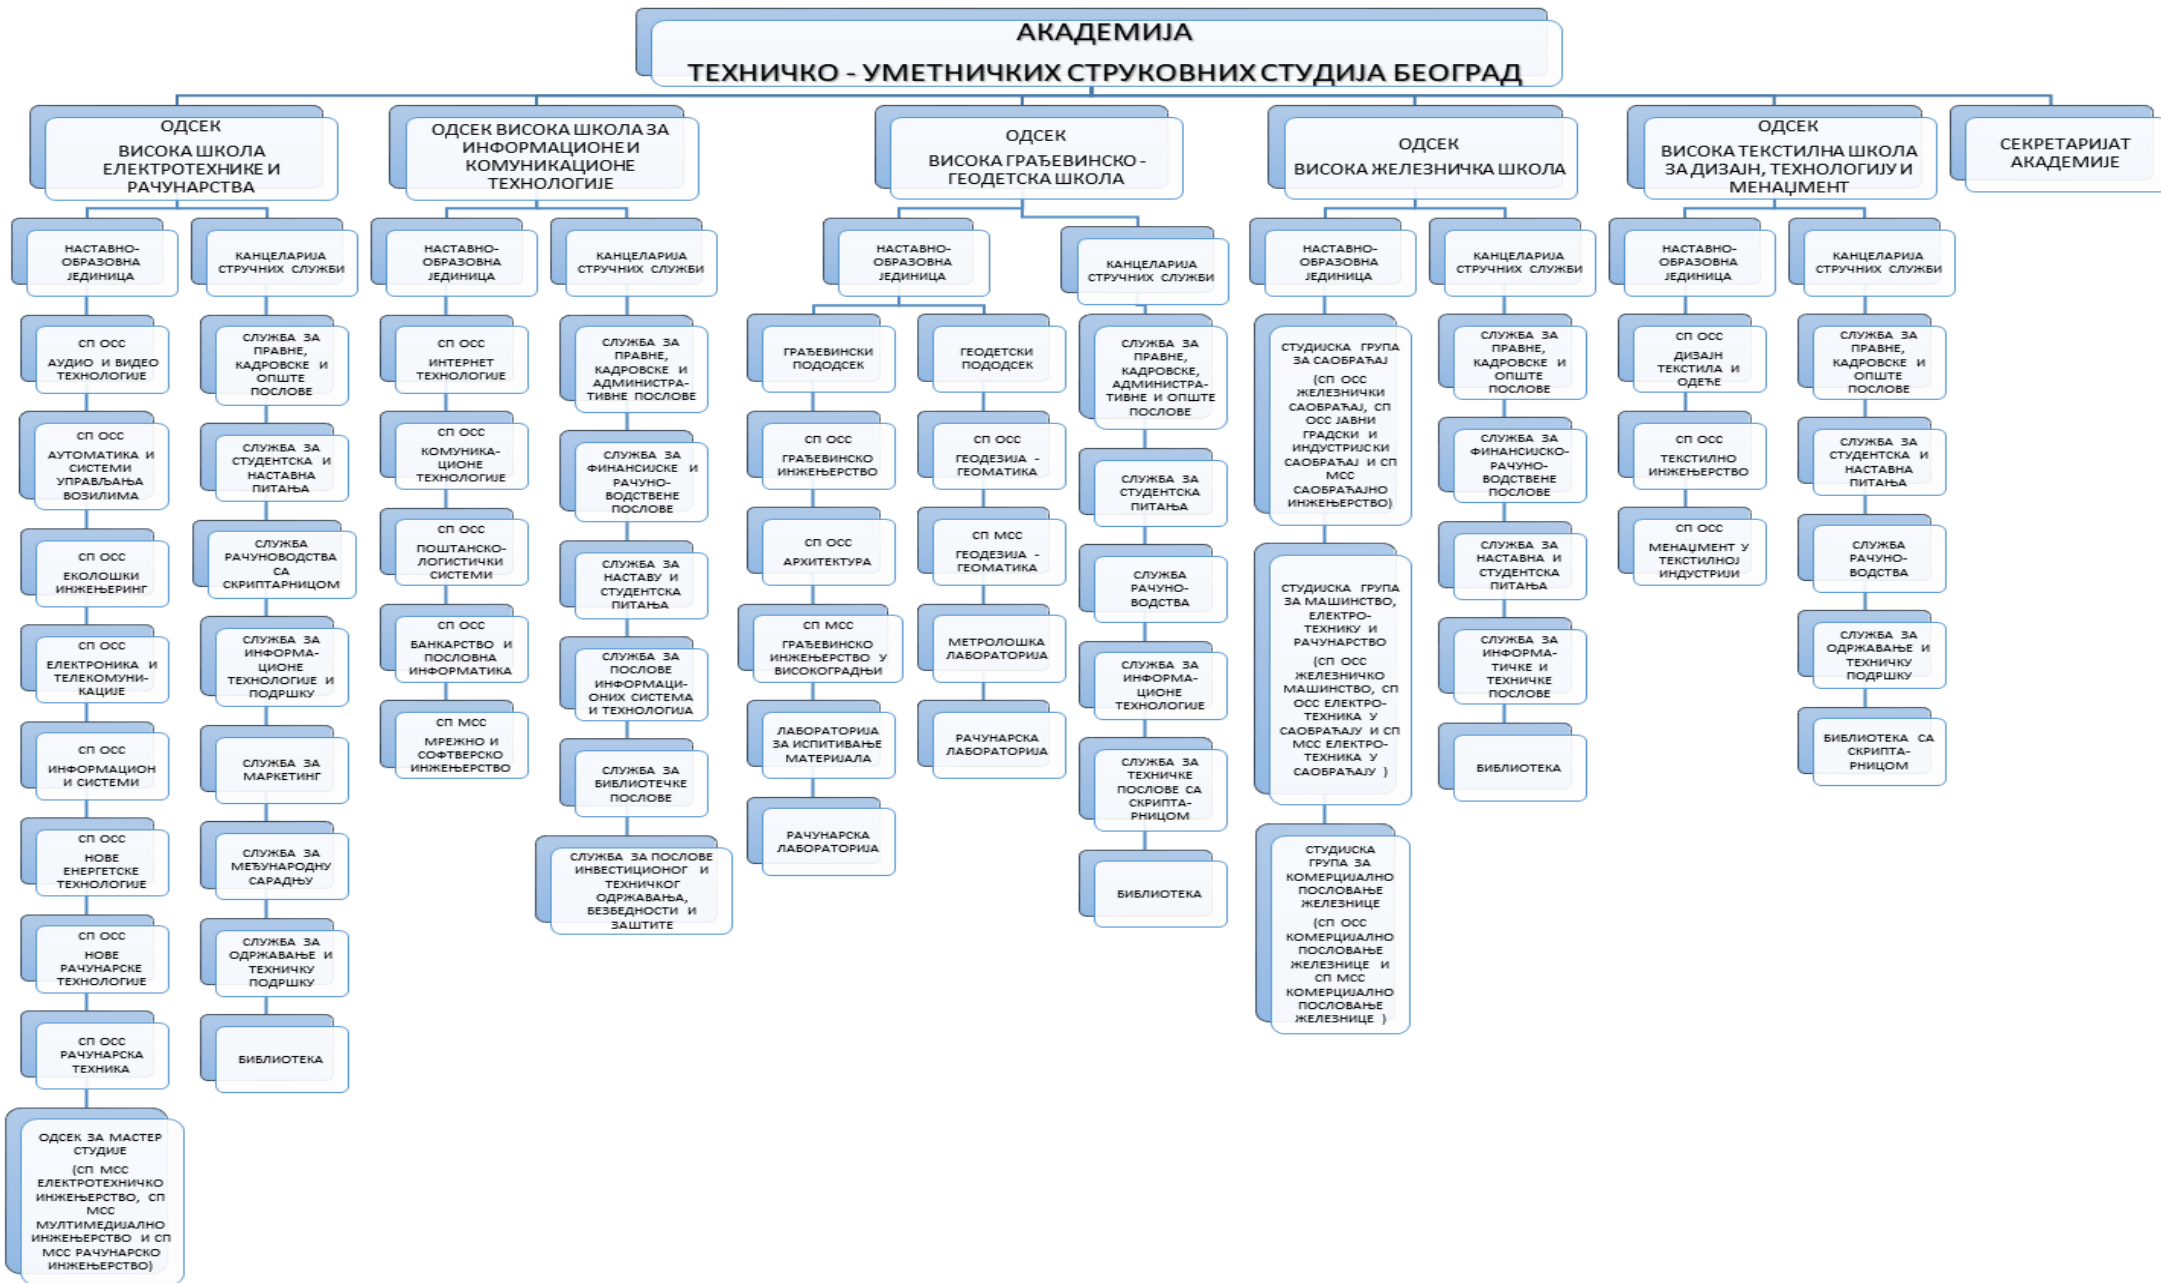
АКАДЕМИЈА
ТЕХНИЧКО - УМЕТНИЧКИХ СТРУКОВНИХ СТУДИЈА БЕОГРАД

ОДСЕК ВИСОКА ШКОЛА ЕЛЕКТРОТЕХНИКЕ И РАЧУНАРСТВА

НАСТАВНО-ОБРАЗОВНА ЈЕДИНИЦА

СП ОСС АУДИО И ВИДЕО ТЕХНОЛОГИЈЕ

СП ОСС АУТОМАТИКА И СИСТЕМИ УПРАВЉАЊА ВОЗИЛИМА

СП ОСС ЕКОЛОШКИ ИНЖЕЊЕРИНГ

СП ОСС ЕЛЕКТРОНИКА И ТЕЛЕКОМУНИКАЦИЈЕ

СП ОСС ИНФОРМАЦИОНИ СИСТЕМИ

СП ОСС НОВЕ ЕНЕРГЕТСКЕ ТЕХНОЛОГИЈЕ

СП ОСС НОВЕ РАЧУНАРСКЕ ТЕХНОЛОГИЈЕ

СП ОСС РАЧУНАРСКА ТЕХНИКА

ОДСЕК ЗА МАСТЕР СТУДИЈЕ (СП МСС ЕЛЕКТРОТЕХНИЧКО ИНЖЕЊЕРСТВО, СП МСС МУЛТИМЕДИЈАЛНО ИНЖЕЊЕРСТВО И СП МСС РАЧУНАРСКО ИНЖЕЊЕРСТВО)

КАНЦЕЛАРИЈА СТРУЧНИХ СЛУЖБИ

СЛУЖБА ЗА ПРАВНЕ, КАДРОВСКЕ И ОПШТЕ ПОСЛОВЕ

СЛУЖБА ЗА СТУДЕНТСКА И НАСТАВНА ПИТАЊА

СЛУЖБА РАЧУНОВОДСТВА СА СКРИПТАРНИЦОМ

СЛУЖБА ЗА ИНФОРМАЦИОНЕ ТЕХНОЛОГИЈЕ И ПОДРШКУ

СЛУЖБА ЗА МАРКЕТИНГ

СЛУЖБА ЗА МЕЂУНАРОДНУ САРАДЊУ

СЛУЖБА ЗА ОДРЖАВАЊЕ И ТЕХНИЧКУ ПОДРШКУ

БИБЛИОТЕКА

ОДСЕК ВИСОКА ШКОЛА ЗА ИНФОРМАЦИОНЕ И КОМУНИКАЦИОНЕ ТЕХНОЛОГИЈЕ

НАСТАВНО-ОБРАЗОВНА ЈЕДИНИЦА

СП ОСС ИНТЕРНЕТ ТЕХНОЛОГИЈЕ

СП ОСС КОМУНИКАЦИОНЕ ТЕХНОЛОГИЈЕ

СП ОСС ПОШТАНСКО-ЛОГИСТИЧКИ СИСТЕМИ

СП ОСС БАНКАРСТВО И ПОСЛОВНА ИНФОРМАТИКА

СП МСС МРЕЖНО И СОФТВЕРСКО ИНЖЕЊЕРСТВО

КАНЦЕЛАРИЈА СТРУЧНИХ СЛУЖБИ

СЛУЖБА ЗА ПРАВНЕ, КАДРОВСКЕ И АДМИНИСТРАТИВНЕ ПОСЛОВЕ

СЛУЖБА ЗА ФИНАНСИЈСКЕ И РАЧУНОВОДСТВЕНЕ ПОСЛОВЕ

СЛУЖБА ЗА НАСТАВУ И СТУДЕНТСКА ПИТАЊА

СЛУЖБА ЗА ПОСЛОВЕ ИНФОРМАЦИОНИХ СИСТЕМА И ТЕХНОЛОГИЈА

СЛУЖБА ЗА БИБЛИОТЕЧКЕ ПОСЛОВЕ

СЛУЖБА ЗА ПОСЛОВЕ ИНВЕСТИЦИОНОГ И ТЕХНИЧКОГ ОДРЖАВАЊА, БЕЗБЕДНОСТИ И ЗАШТИТЕ

ОДСЕК ВИСОКА ГРАЂЕВИНСКО - ГЕОДЕТСКА ШКОЛА

НАСТАВНО-ОБРАЗОВНА ЈЕДИНИЦА

ГРАЂЕВИНСКИ ПОДОДСЕК

СП ОСС ГРАЂЕВИНСКО ИНЖЕЊЕРСТВО

СП ОСС АРХИТЕКТУРА

СП МСС ГРАЂЕВИНСКО ИНЖЕЊЕРСТВО У ВИСОКОГРАДЊИ

ЛАБОРАТОРИЈА ЗА ИСПИТИВАЊЕ МАТЕРИЈАЛА

РАЧУНАРСКА ЛАБОРАТОРИЈА

ГЕОДЕТСКИ ПОДОДСЕК

СП ОСС ГЕОДЕЗИЈА - ГЕОМАТИКА

СП МСС ГЕОДЕЗИЈА - ГЕОМАТИКА

МЕТРОЛОШКА ЛАБОРАТОРИЈА

РАЧУНАРСКА ЛАБОРАТОРИЈА

КАНЦЕЛАРИЈА СТРУЧНИХ СЛУЖБИ

СЛУЖБА ЗА ПРАВНЕ, КАДРОВСКЕ, АДМИНИСТРАТИВНЕ И ОПШТЕ ПОСЛОВЕ

СЛУЖБА ЗА СТУДЕНТСКА ПИТАЊА

СЛУЖБА РАЧУНОВОДСТВА

СЛУЖБА ЗА ИНФОРМАЦИОНЕ ТЕХНОЛОГИЈЕ

СЛУЖБА ЗА ТЕХНИЧКЕ ПОСЛОВЕ СА СКРИПТАРНИЦОМ

БИБЛИОТЕКА

ОДСЕК ВИСОКА ЖЕЛЕЗНИЧКА ШКОЛА

НАСТАВНО-ОБРАЗОВНА ЈЕДИНИЦА

СТУДИЈСКА ГРУПА ЗА САОБРАЋАЈ (СП ОСС ЖЕЛЕЗНИЧКИ САОБРАЋАЈ, СП ОСС ЈАВНИ ГРАДСКИ И ИНДУСТРИЈСКИ САОБРАЋАЈ И СП МСС САОБРАЋАЈНО ИНЖЕЊЕРСТВО)

СТУДИЈСКА ГРУПА ЗА МАШИНСТВО, ЕЛЕКТРОТЕХНИКУ И РАЧУНАРСТВО (СП ОСС ЖЕЛЕЗНИЧКО МАШИНСТВО, СП ОСС ЕЛЕКТРОТЕХНИКА У САОБРАЋАЈУ И СП МСС ЕЛЕКТРОТЕХНИКА У САОБРАЋАЈУ )

СТУДИЈСКА ГРУПА ЗА КОМЕРЦИЈАЛНО ПОСЛОВАЊЕ ЖЕЛЕЗНИЦЕ (СП ОСС КОМЕРЦИЈАЛНО ПОСЛОВАЊЕ ЖЕЛЕЗНИЦЕ И СП МСС КОМЕРЦИЈАЛНО ПОСЛОВАЊЕ ЖЕЛЕЗНИЦЕ )

КАНЦЕЛАРИЈА СТРУЧНИХ СЛУЖБИ

СЛУЖБА ЗА ПРАВНЕ, КАДРОВСКЕ И ОПШТЕ ПОСЛОВЕ

СЛУЖБА ЗА ФИНАНСИЈСКО-РАЧУНОВОДСТВЕНЕ ПОСЛОВЕ

СЛУЖБА ЗА НАСТАВНА И СТУДЕНТСКА ПИТАЊА

СЛУЖБА ЗА ИНФОРМАТИЧКЕ И ТЕХНИЧКЕ ПОСЛОВЕ

БИБЛИОТЕКА

ОДСЕК ВИСОКА ТЕКСТИЛНА ШКОЛА ЗА ДИЗАЈН, ТЕХНОЛОГИЈУ И МЕНАЏМЕНТ

НАСТАВНО-ОБРАЗОВНА ЈЕДИНИЦА

СП ОСС ДИЗАЈН ТЕКСТИЛА И ОДЕЋЕ

СП ОСС ТЕКСТИЛНО ИНЖЕЊЕРСТВО

СП ОСС МЕНАЏМЕНТ У ТЕКСТИЛНОЈ ИНДУСТРИЈИ

КАНЦЕЛАРИЈА СТРУЧНИХ СЛУЖБИ

СЛУЖБА ЗА ПРАВНЕ, КАДРОВСКЕ И ОПШТЕ ПОСЛОВЕ

СЛУЖБА ЗА СТУДЕНТСКА И НАСТАВНА ПИТАЊА

СЛУЖБА РАЧУНОВОДСТВА

СЛУЖБА ЗА ОДРЖАВАЊЕ И ТЕХНИЧКУ ПОДРШКУ

БИБЛИОТЕКА СА СКРИПТАРНИЦОМ

СЕКРЕТАРИЈАТ АКАДЕМИЈЕ